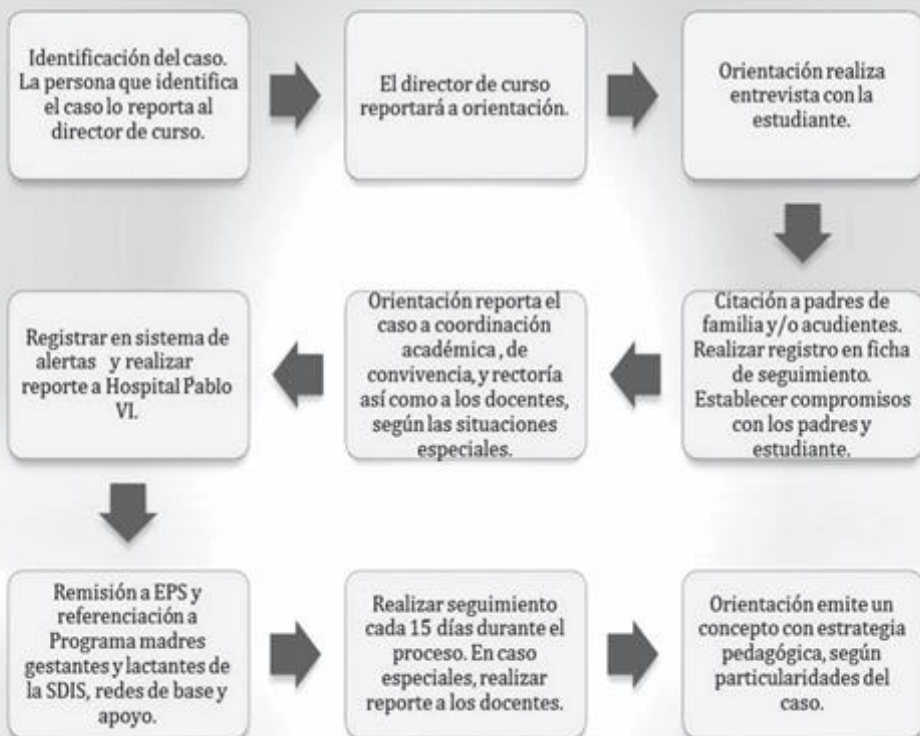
Identificación del caso. La persona que identifica el caso lo reporta al director de curso.

El director de curso reportará a orientación.

Orientación realiza entrevista con la estudiante.

Citación a padres de familia y/o acudientes. Realizar registro en ficha de seguimiento. Establecer compromisos con los padres y estudiante.

Orientación reporta el caso a coordinación académica , de convivencia, y rectoría así como a los docentes, según las situaciones especiales.

Registrar en sistema de alertas y realizar reporte a Hospital Pablo VI.

Remisión a EPS y referenciación a Programa madres gestantes y lactantes de la SDIS, redes de base y apoyo.

Realizar seguimiento cada 15 días durante el proceso. En caso especiales, realizar reporte a los docentes.

Orientación emite un concepto con estrategia pedagógica, según particularidades del caso.